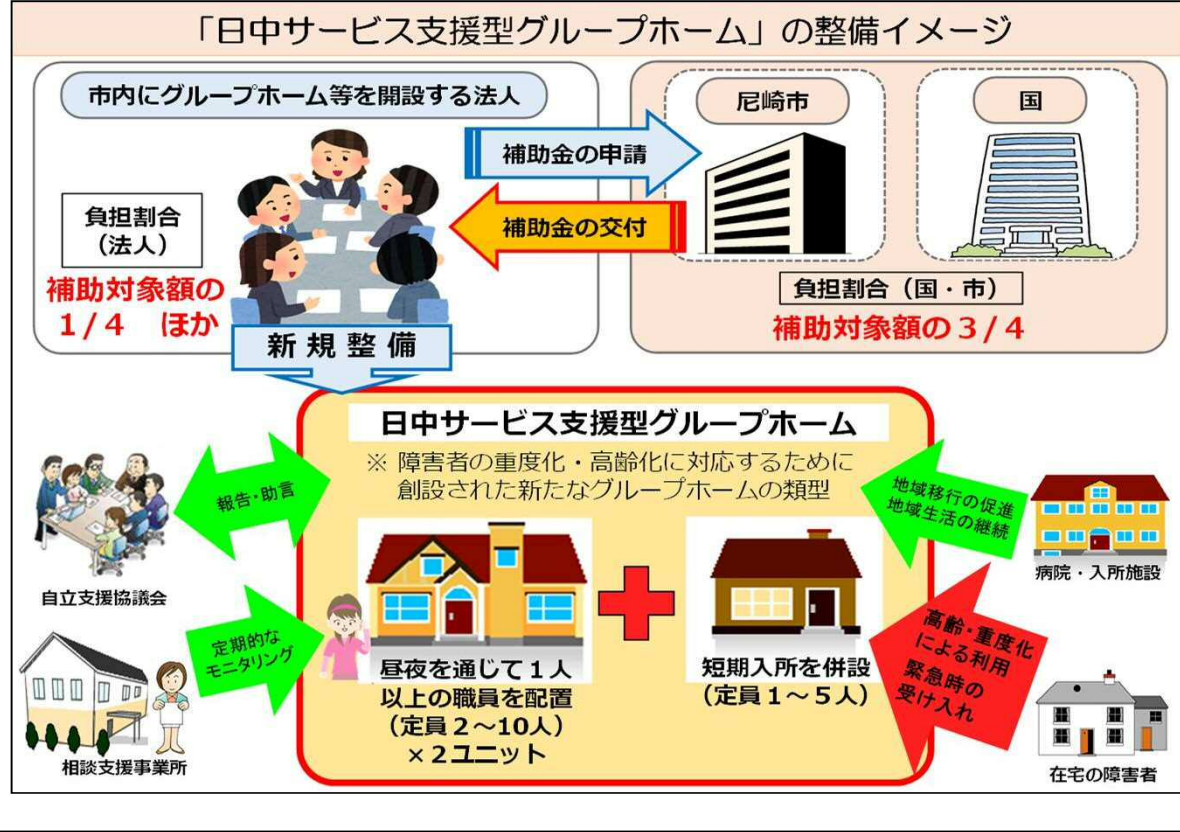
「日中サービス支援型グループホーム」の整備イメージ

市内にグループホーム等を開設する法人

負担割合（法人）

補助対象額の1／4　ほか

補助金の申請

補助金の交付

尼崎市

国

負担割合（国・市）

補助対象額の３／４

新規整備

日中サービス支援型グループホーム

※ 障害者の重度化・高齢化に対応するために創設された新たなグループホームの類型

報告・助言

自立支援協議会

定期的なモニタリング

相談支援事業所

昼夜を通じて１人以上の職員を配置（定員２～10人）×２ユニット

短期入所を併設（定員１～５人）

地域移行の促進 地域生活の継続

病院・入所施設

高齢・重度化による利用 緊急時の受け入れ

在宅の障害者